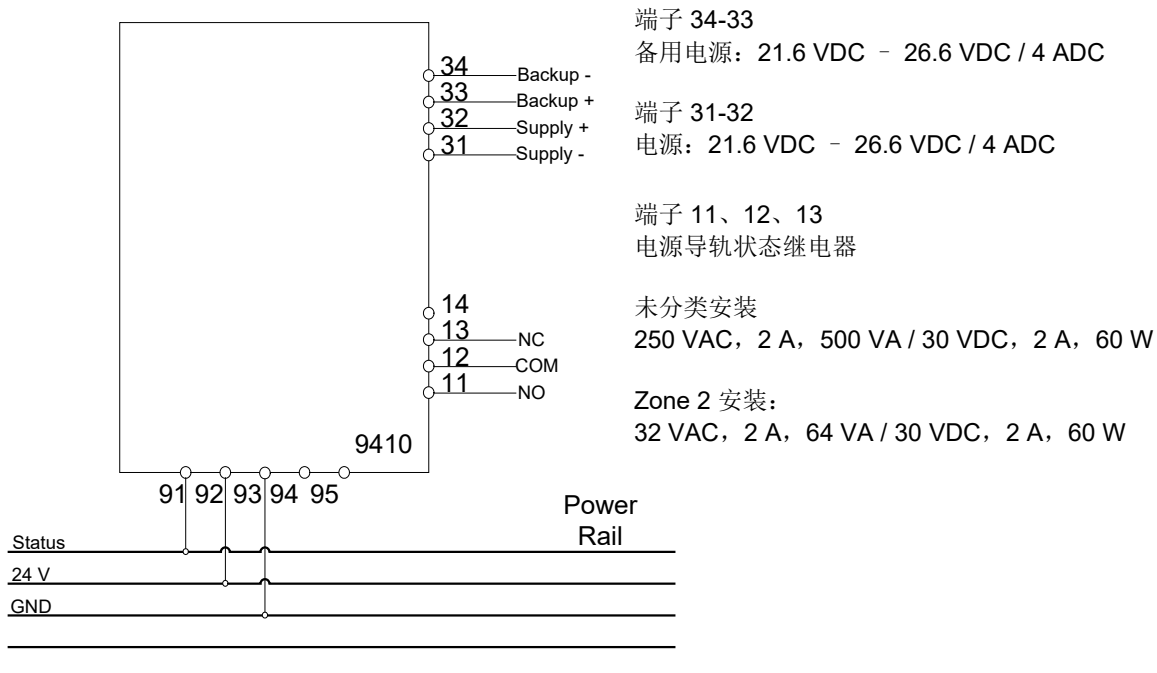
34 Backup -
33 Backup +
32 Supply +
31 Supply -

14
13 NC
12 COM
11 NO

9410

91 92 93 94 95

Power Rail

Status
24 V
GND

端子 34-33
备用电源：21.6 VDC – 26.6 VDC / 4 ADC

端子 31-32
电源：21.6 VDC – 26.6 VDC / 4 ADC

端子 11、12、13
电源导轨状态继电器

未分类安装
250 VAC，2 A，500 VA / 30 VDC，2 A，60 W

Zone 2 安装：
32 VAC，2 A，64 VA / 30 VDC，2 A，60 W